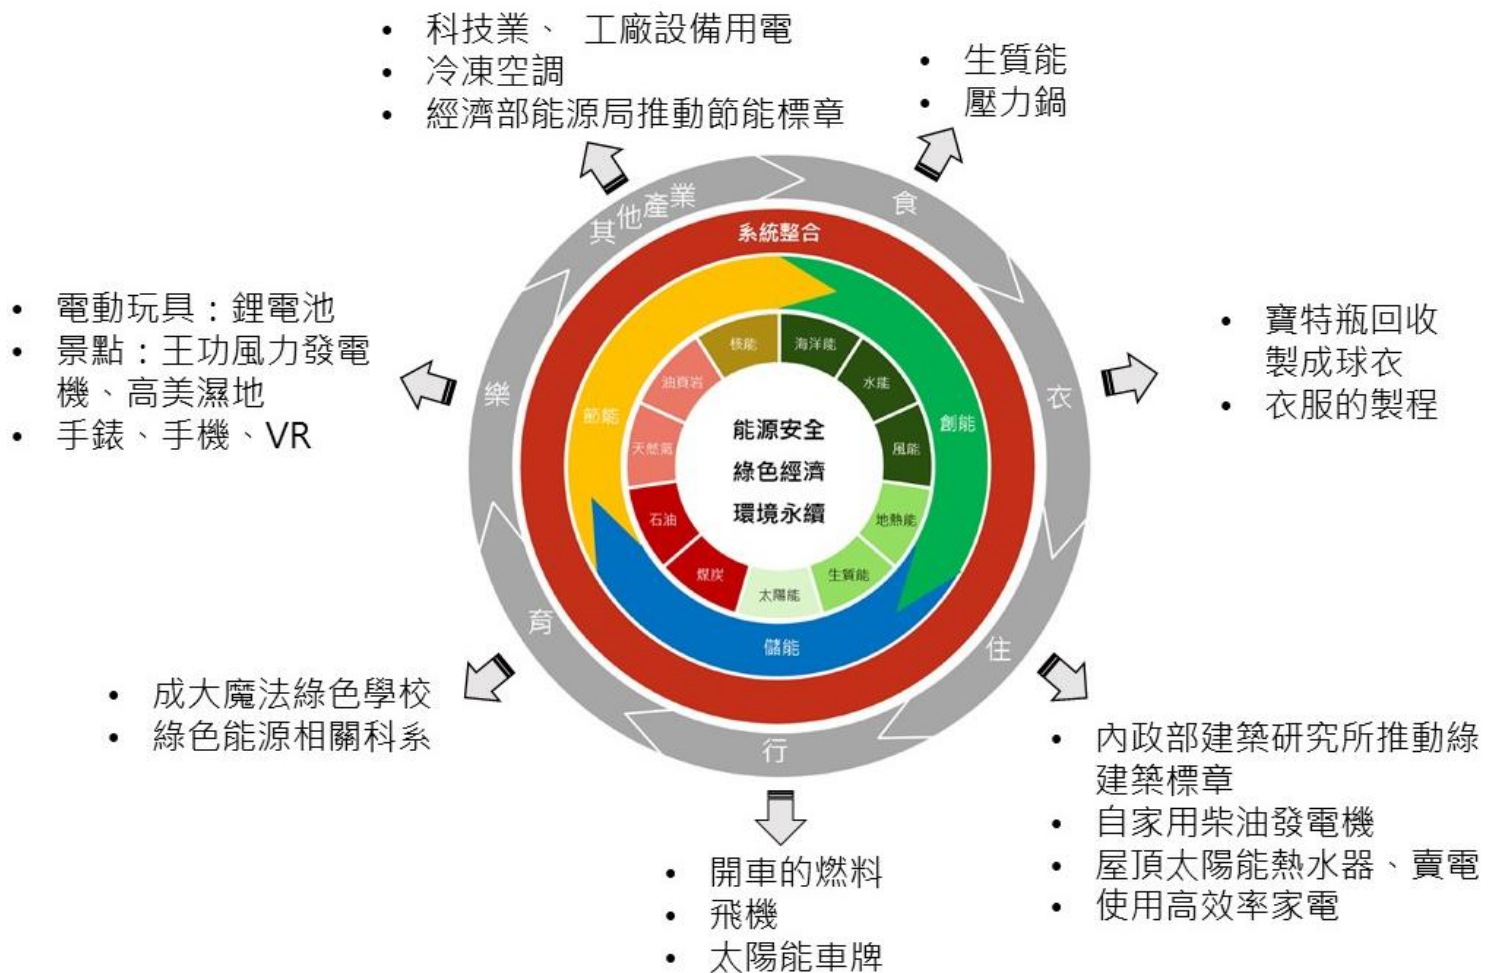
• 科技業、 工廠設備用電
• 冷凍空調
• 經濟部能源局推動節能標章

• 生質能
• 壓力鍋

其他產業

食

系統整合

• 電動玩具：鋰電池
• 景點：王功風力發電機、高美濕地
• 手錶、手機、VR

• 寶特瓶回收製成球衣
• 衣服的製程

樂

衣

節能

創能

核能
海洋能
油頁岩
水能
天然氣
風能
石油
地熱能
煤炭
生質能
太陽能

能源安全
綠色經濟
環境永續

儲能

育

住

• 成大魔法綠色學校
• 綠色能源相關科系

行

• 內政部建築研究所推動綠建築標章
• 自家用柴油發電機
• 屋頂太陽能熱水器、賣電
• 使用高效率家電

• 開車的燃料
• 飛機
• 太陽能車牌